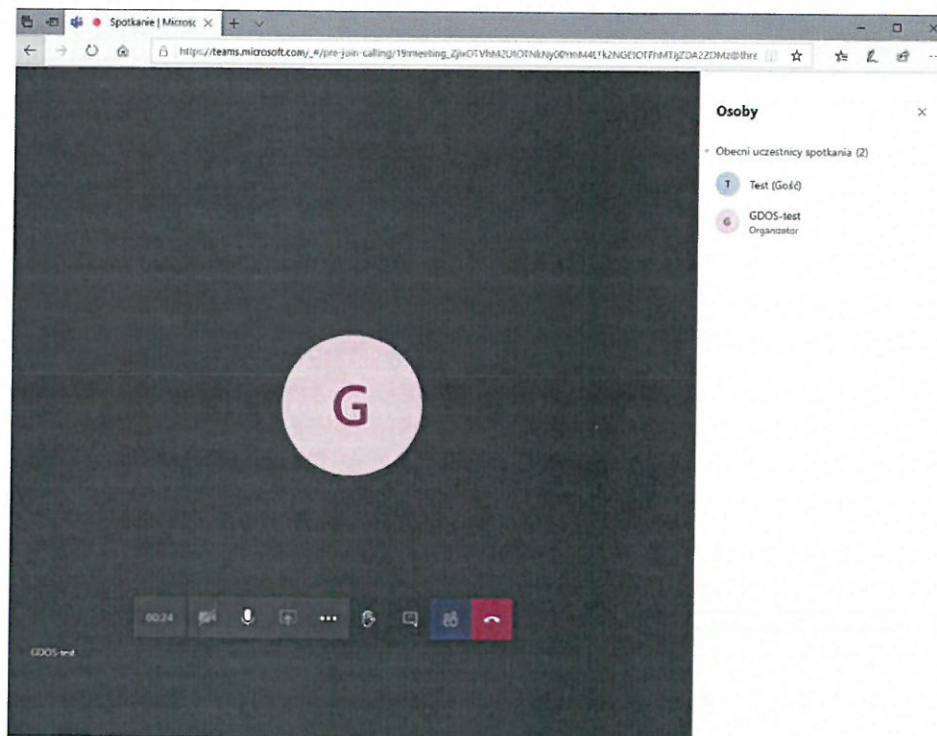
Spotkanie | Microsc

https://teams.microsoft.com/_#/pre-join-calling/19:meeting_ZjIxOTVhM2UtOTNkNy00YmM4LTk2NGEtOTFhMTljZDA2ZDMz@thre

Osoby

Obecni uczestnicy spotkania (2)

T Test (Gość)

G GDOS-test
Organizator

G

00:24

GDOS-test